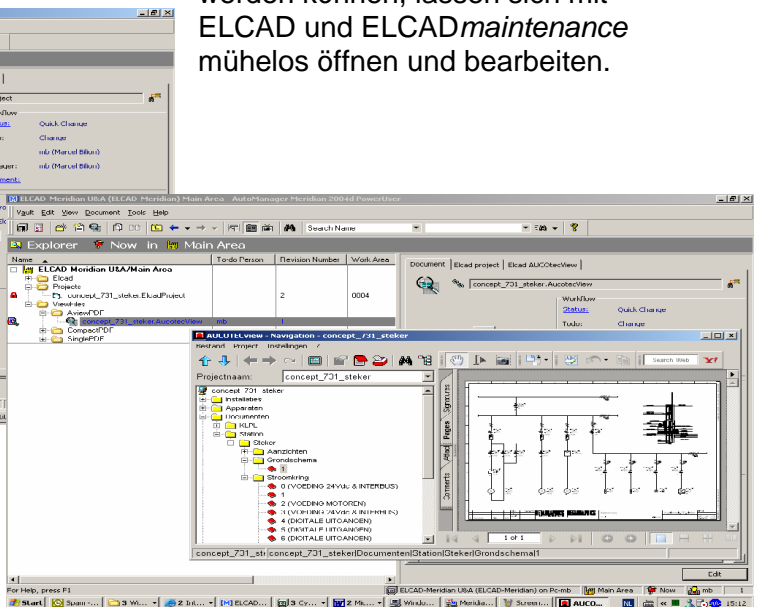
werden können, lassen sich mit ELCAD und ELCAD*maintenance* mühelos öffnen und bearbeiten.

oject
Workflow
tus: Quick Change
Change
: mb (Marcel Bilen)
ager: mb (Marcel Bilen)
ment:

ELCAD Meridian U&A (ELCAD Meridian) Main Area - AutoManager Meridian 2004d PowerUser
Vault Edit View Document Tools Help
Search Name
Explorer Now in Main Area
| Name | Todo Person | Revision Number | Work Area |
|---|---|---|---|
| ELCAD Meridian U&A/Main Area | | | |
| Elcad | | | |
| Projects | | | |
| concept_731_steker.ElcadProject | | 2 | 0004 |
| ViewFiles | | | |
| AviewPDF | | | |
| concept_731_steker.AucotecView | mb | 1 | |
| CompactPDF | | | |
| SinglePDF | | | |

Document | Elcad project | Elcad AUCOtecView
concept_731_steker.AucotecView
Workflow
Status: Quick Change
Todo: Change

AUCOTECview - Navigation - concept_731_steker
Bestand Project Instellingen ?
Search Web
Projectnaam: concept_731_steker
concept 731 steker
Installaties
Apparaten
Documenten
KLPL
Station
Steker
Aanzichten
Grondschema
1
Stroomkring
0 (VOEDING 24Vdc & INTERBUS)
1
2 (VOEDING MOTOREN)
3 (VOEDING 24Vdc & INTERBUS)
4 (DIGITALE UITGANGEN)
5 (DIGITALE INGANGEN)
6 (DIGITALE UITGANGEN)
Signatures
Pages
Attach
Comments
1 of 1
concept_731_st | concept_731_steker|Documenten|Station|Steker|Grondschema|1

Edit
For Help, press F1
ELCAD-Meridian U&A (ELCAD-Meridian) on Pc-mb | Main Area | Now | mb | 1
Start | Spam -... | 3 Wi... | 2 Int... | ELCAD... | 3 Cy... | 2 Mi... | Windo... | Meridia... | Screen... | AUCO... | NL | 15:12